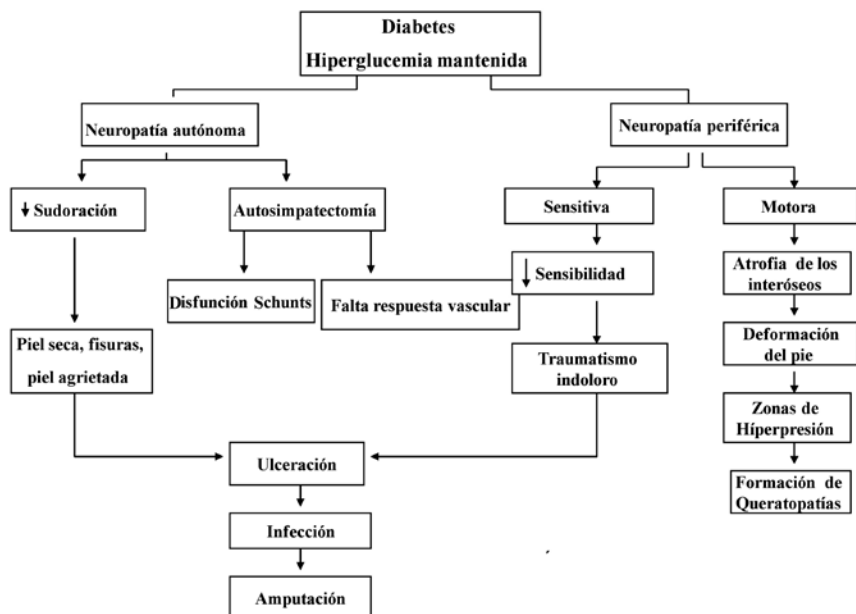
Diabetes
Hiperglucemia mantenida

Neuropatía autónoma

Neuropatía periférica

↓ Sudoración

Autosimpatectomía

Sensitiva

Motora

Disfunción Schunts

Falta respuesta vascular

↓ Sensibilidad

Atrofia de los interóseos

Deformación del pie

Piel seca, fisuras, piel agrietada

Traumatismo indoloro

Zonas de Híperpresión

Formación de Queratopatías

Ulceración

Infección

Amputación